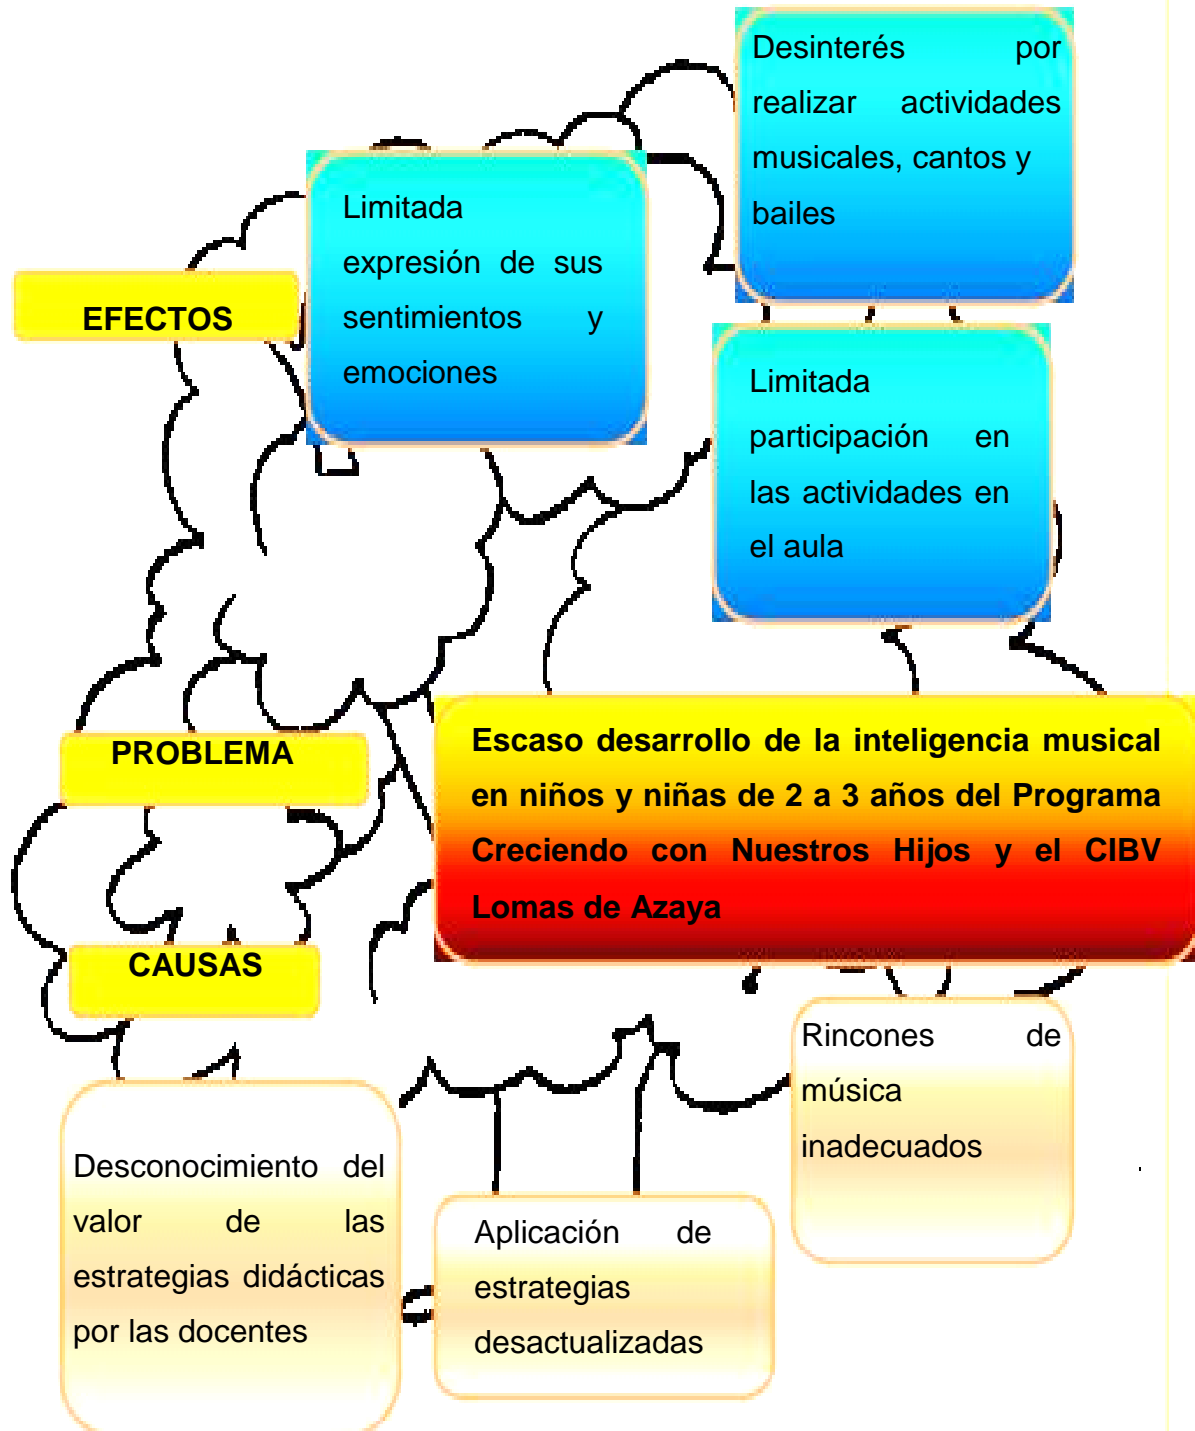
EFECTOS

Limitada expresión de sus sentimientos y emociones

Desinterés por realizar actividades musicales, cantos y bailes

Limitada participación en las actividades en el aula

PROBLEMA

Escaso desarrollo de la inteligencia musical en niños y niñas de 2 a 3 años del Programa Creciendo con Nuestros Hijos y el CIBV Lomas de Azaya

CAUSAS

Rincones de música inadecuados

Desconocimiento del valor de las estrategias didácticas por las docentes

Aplicación de estrategias desactualizadas